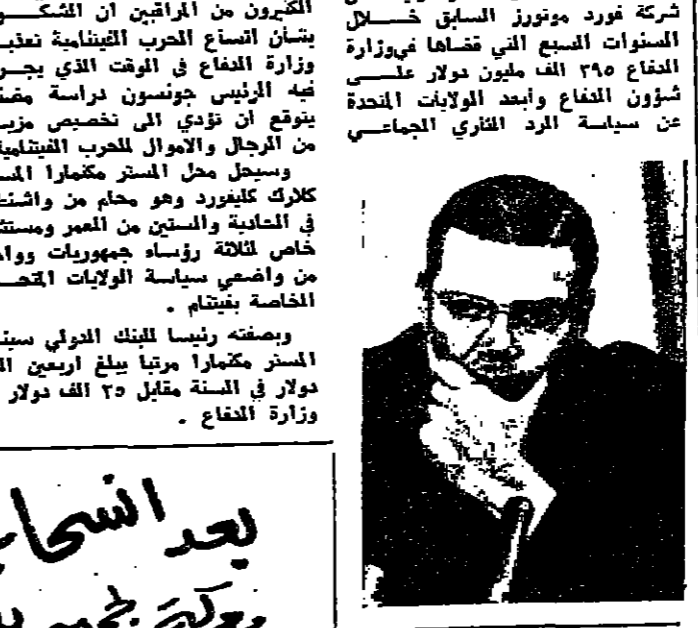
شركة فورد موتورز السابق خـلال السنوات السبع التي قضاها فيوزارة الدفاع ٣٩٥ الف مليون دولار علـى شؤون الدفاع وأبعد الولايات المتحدة عن سياسة الرد الذري الجماعـي

الكثيرون من المراقبين ان الشكـ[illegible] بشأن اتساع الحرب الفيتنامية تعذيـ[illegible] وزارة الدفاع في الوقت الذي يجـر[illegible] فيه الرئيس جونسون دراسة مقتـ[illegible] يتوقع ان تؤدي الى تخصيص مزيـ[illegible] من الرجال والاموال للحرب الفيتنامية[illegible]

وسيحل محل المستر مكنمارا المستـ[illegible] كلارك كليفورد وهو محام من واشنـ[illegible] في الثانية والستين من العمر ومستشـ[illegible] خاص لثلاثة رؤساء جمهوريات وواحـ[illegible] من واضعي سياسة الولايات المتحـ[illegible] الخاصة بفيتنام .

وبصفته رئيسا للبنك الدولي سيتقـ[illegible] المستر مكنمارا مرتبا يبلغ اربعين الـ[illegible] دولار في السنة مقابل ٣٥ الف دولار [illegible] وزارة الدفاع .

بعد انسحا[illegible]
معركة لجمع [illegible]